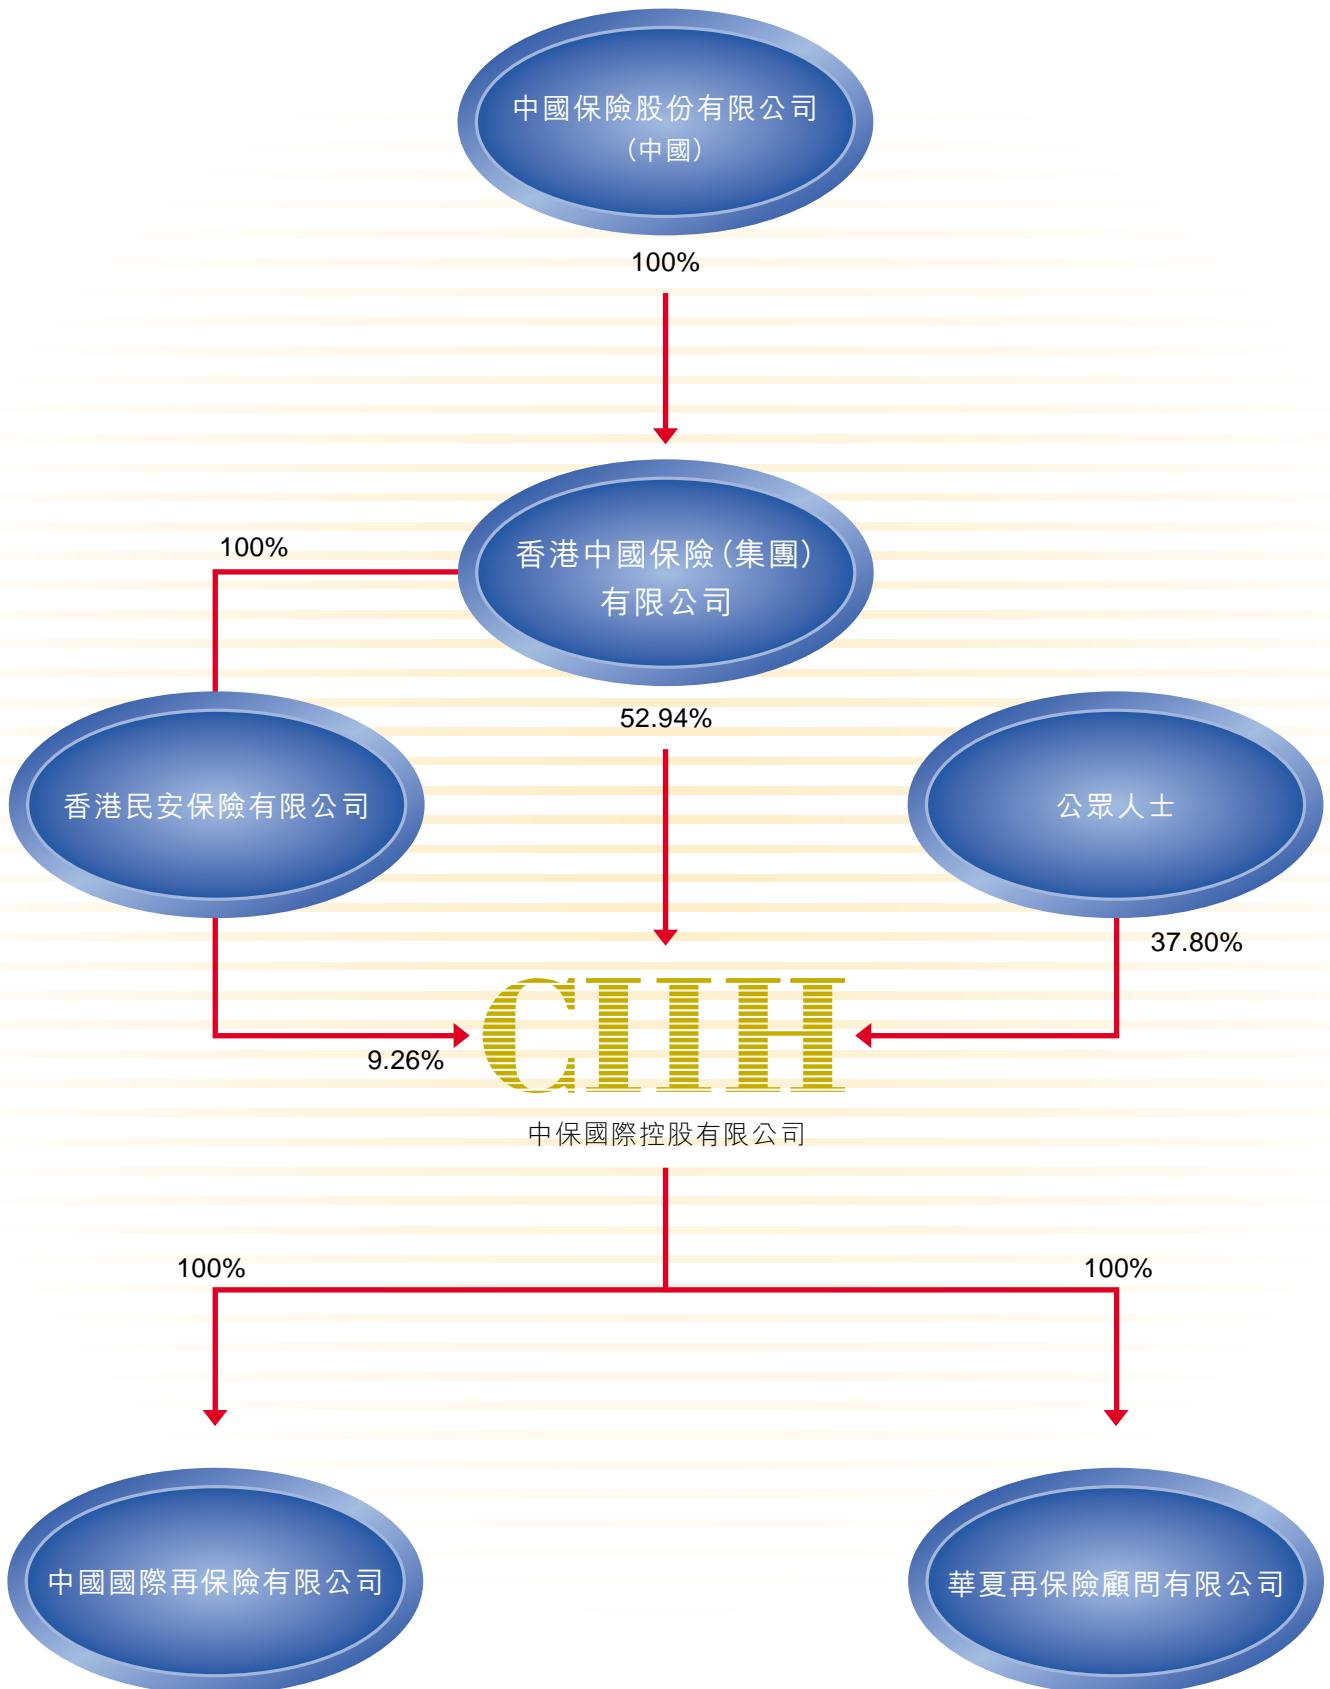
中國保險股份有限公司
(中國)

100%

香港中國保險(集團)
有限公司

100%

香港民安保險有限公司

52.94%

公眾人士

37.80%

9.26%

CIIH
中保國際控股有限公司

100%

100%

中國國際再保險有限公司

華夏再保險顧問有限公司